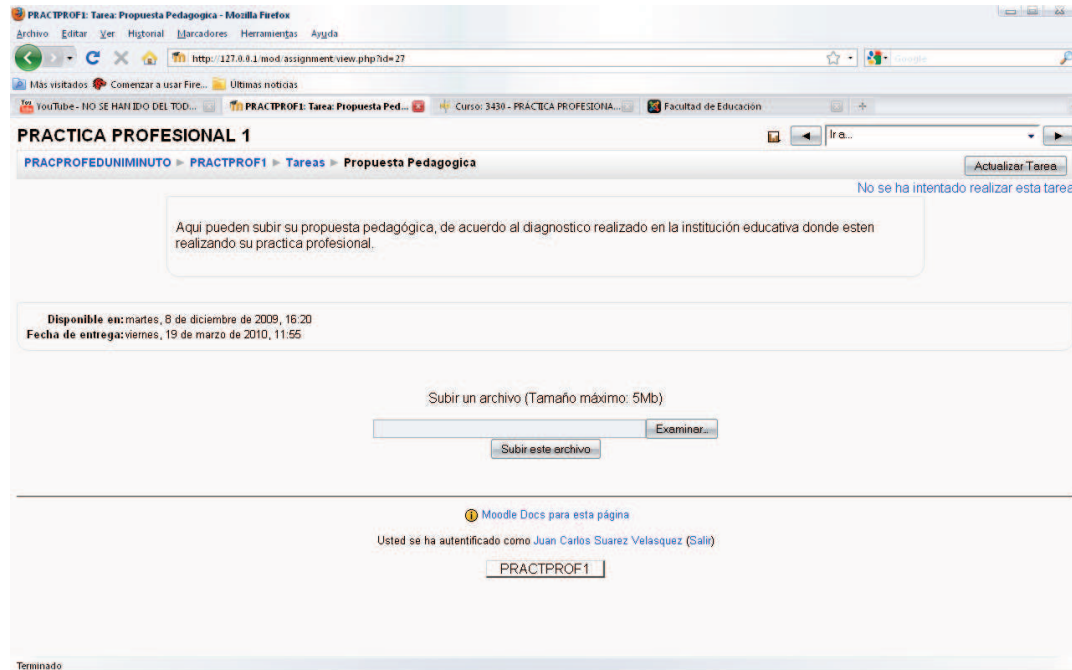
PRACTPROF1: Tarea: Propuesta Pedagogica - Mozilla Firefox

Archivo Editar Ver Historial Marcadores Herramientas Ayuda

http://127.0.0.1/mod/assignment/view.php?id=27

Google

Más visitados Comenzar a usar Fire... Últimas noticias

YouTube - NO SE HAN IDO DEL TOD... PRACTPROF1: Tarea: Propuesta Ped... Curso: 3430 - PRÁCTICA PROFESIONA... Facultad de Educación

PRACTICA PROFESIONAL 1

Ir a...

PRACPROFEDUNIMINUTO ► PRACTPROF1 ► Tareas ► Propuesta Pedagogica

Actualizar Tarea

No se ha intentado realizar esta tarea

Aqui pueden subir su propuesta pedagógica, de acuerdo al diagnostico realizado en la institución educativa donde esten realizando su practica profesional.

Disponible en: martes, 8 de diciembre de 2009, 16:20
Fecha de entrega: viernes, 19 de marzo de 2010, 11:55

Subir un archivo (Tamaño máximo: 5Mb)

Examinar...

Subir este archivo

Moodle Docs para esta página

Usted se ha autentificado como Juan Carlos Suarez Velasquez (Salir)

PRACTPROF1

Terminado